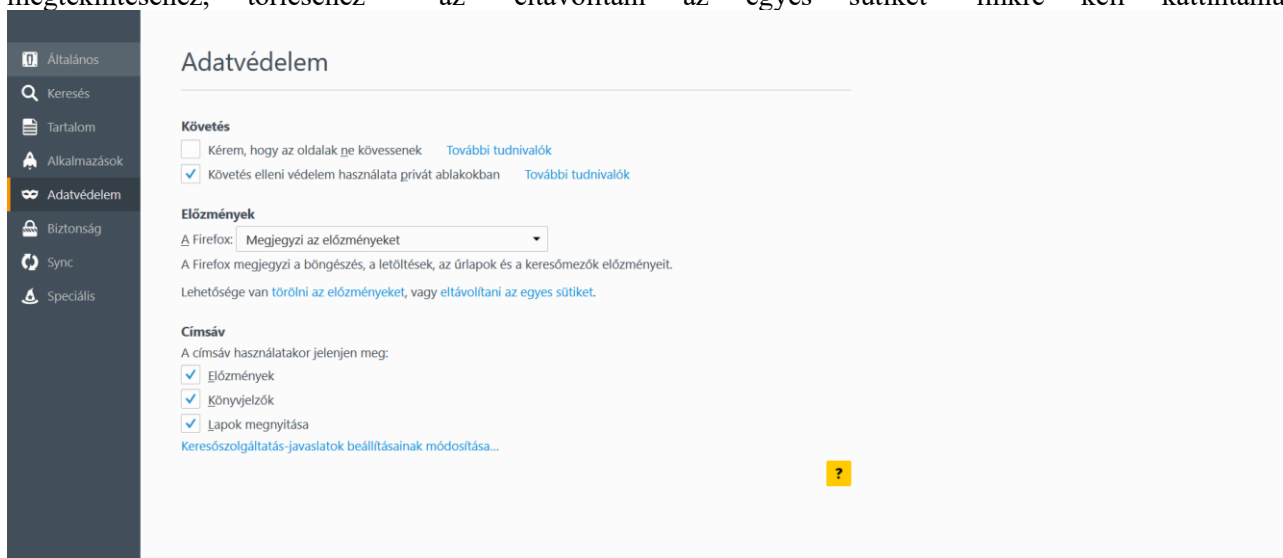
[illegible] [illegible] az eltávolítani az egyes sütiket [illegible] kell kattintani

Általános
Keresés
Tartalom
Alkalmazások
Adatvédelem
Biztonság
Sync
Speciális

Adatvédelem

Követés
Kérem, hogy az oldalak ne kövessenek További tudnivalók
Követés elleni védelem használata privát ablakokban További tudnivalók

Előzmények
A Firefox: Megjegyzi az előzményeket
A Firefox megjegyzi a böngészés, a letöltések, az űrlapok és a keresőmezők előzményeit.

Lehetősége van törölni az előzményeket, vagy eltávolítani az egyes sütiket.

Címsáv
A címsáv használatakor jelenjen meg:
Előzmények
Könyvjelzők
Lapok megnyitása
Keresőszolgáltatás-javaslatok beállításainak módosítása...

?